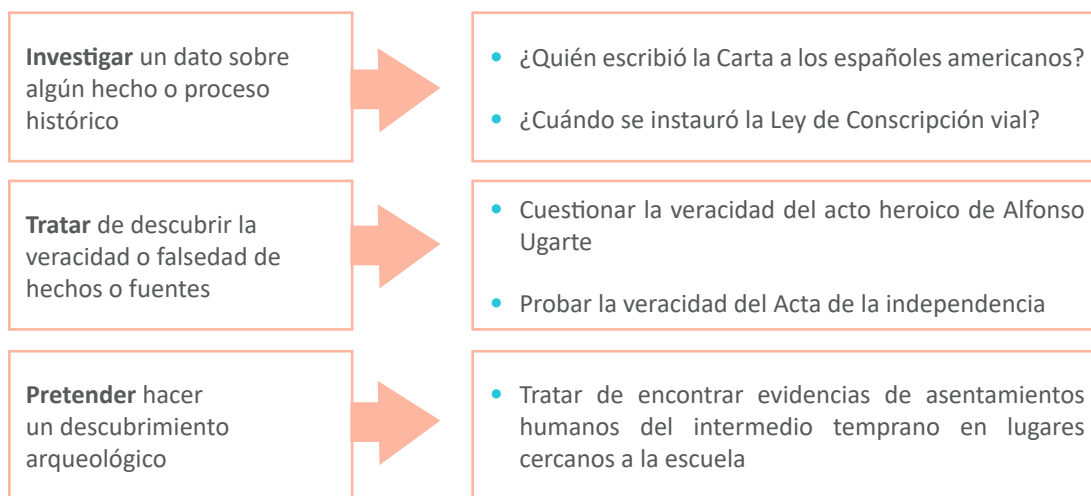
**Investigar** un dato sobre algún hecho o proceso histórico

- ¿Quién escribió la Carta a los españoles americanos?
- ¿Cuándo se instauró la Ley de Conscripción vial?

**Tratar** de descubrir la veracidad o falsedad de hechos o fuentes

- Cuestionar la veracidad del acto heroico de Alfonso Ugarte
- Probar la veracidad del Acta de la independencia

**Pretender** hacer un descubrimiento arqueológico

- Tratar de encontrar evidencias de asentamientos humanos del intermedio temprano en lugares cercanos a la escuela